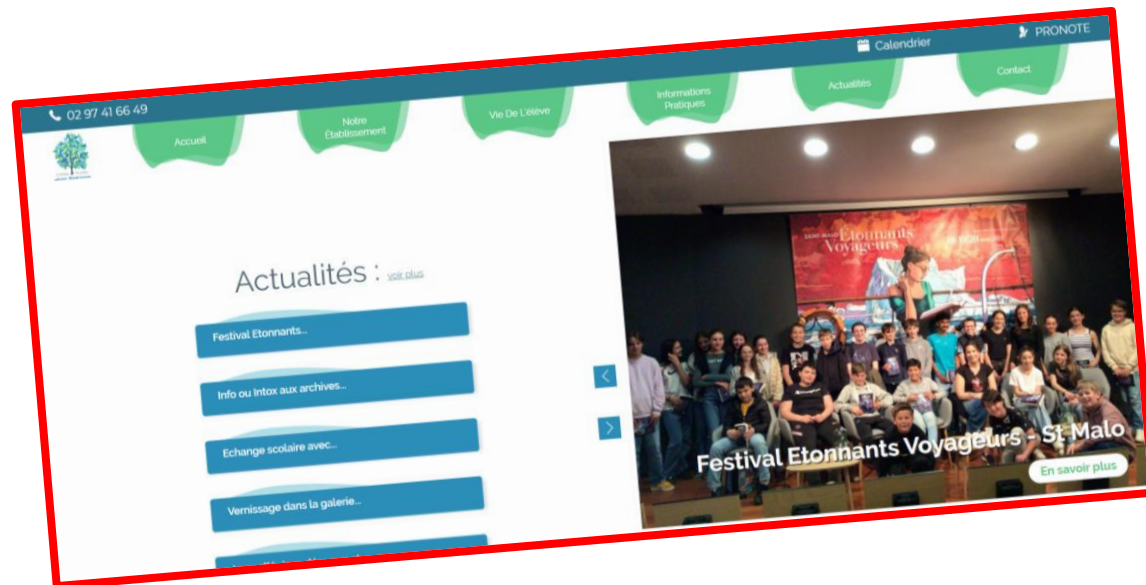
Calendrier PRONOTE

02 97 41 66 49

Accueil

Notre Établissement

Vie De L'élève

Informations Pratiques

Actualités

Contact

Actualités : voir plus

Festival Etonnants...

Info ou Intox aux archives...

Echange scolaire avec...

Vernissage dans la galerie...

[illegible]

Etonnants Voyageurs

Festival Etonnants Voyageurs - St Malo

En savoir plus